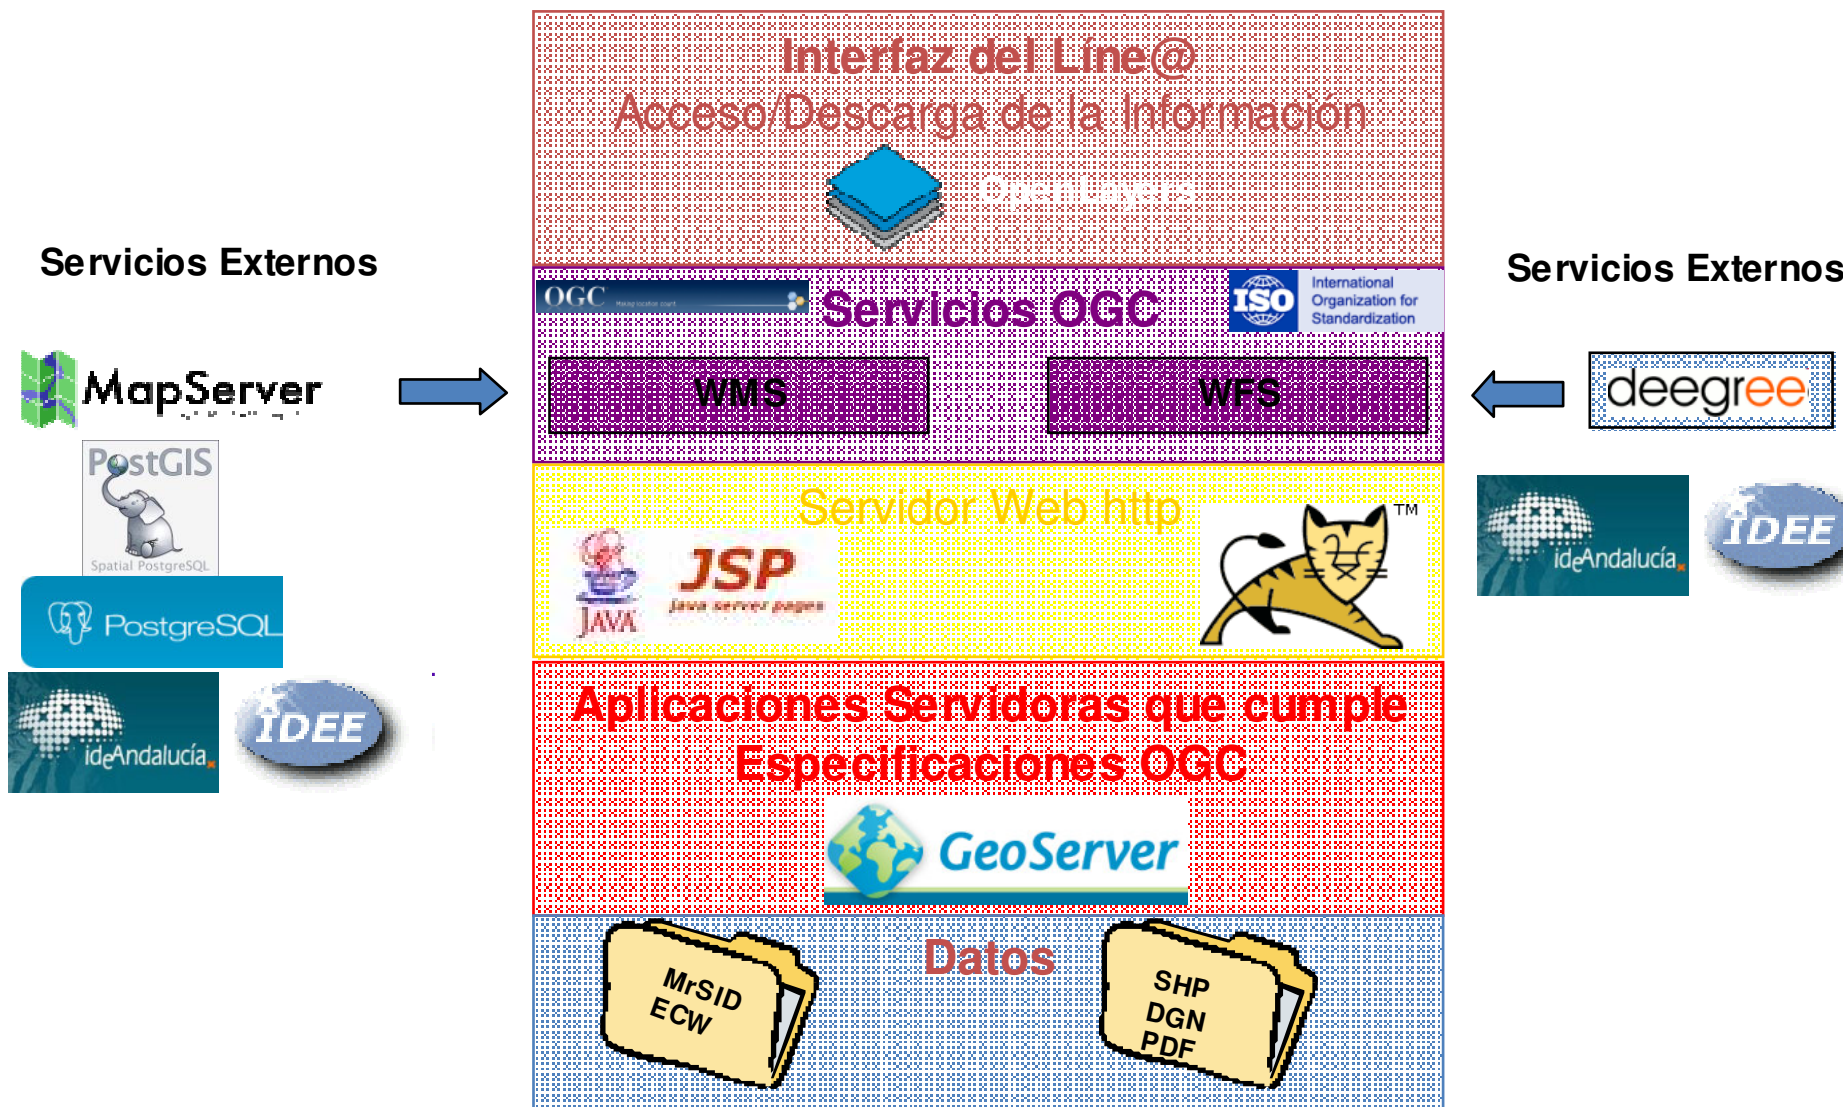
Interfaz del Line@
Acceso/Descarga de la Información

OpenLayers

Servicios Externos

Servicios Externos

OGC

Servicios OGC

ISO International Organization for Standardization

MapServer

WMS

WFS

deegree

PostGIS
Spatial PostgreSQL

PostgreSQL

ideAndalucía

IDEE

Servidor Web http

JAVA

JSP
java server pages

TM

ideAndalucía

IDEE

Aplicaciones Servidoras que cumple Especificaciones OGC

GeoServer

Datos

MrSID
ECW

SHP
DGN
PDF